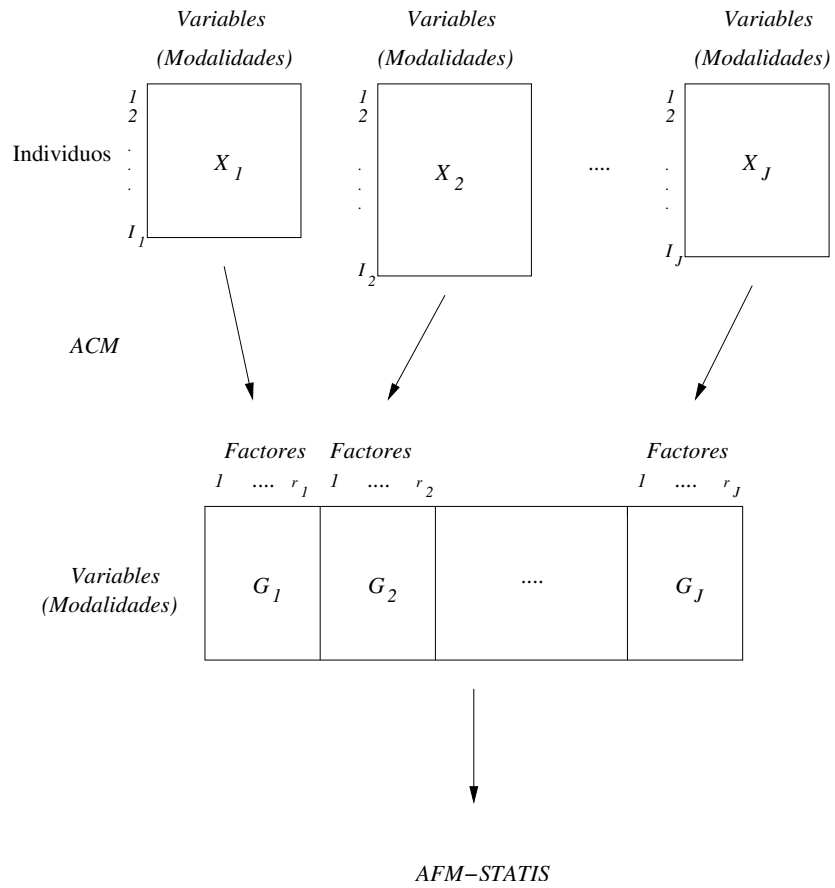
Variables
(Modalidades)

Variables
(Modalidades)

Variables
(Modalidades)

Individuos

1
2
.
.
.
$I_1$

$X_1$

1
2
.
.
.
$I_2$

$X_2$

....

1
2
.
.
.
$I_J$

$X_J$

ACM

Factores
1 .... $r_1$

Factores
1 .... $r_2$

Factores
1 .... $r_J$

Variables
(Modalidades)

$G_1$

$G_2$

....

$G_J$

AFM−STATIS